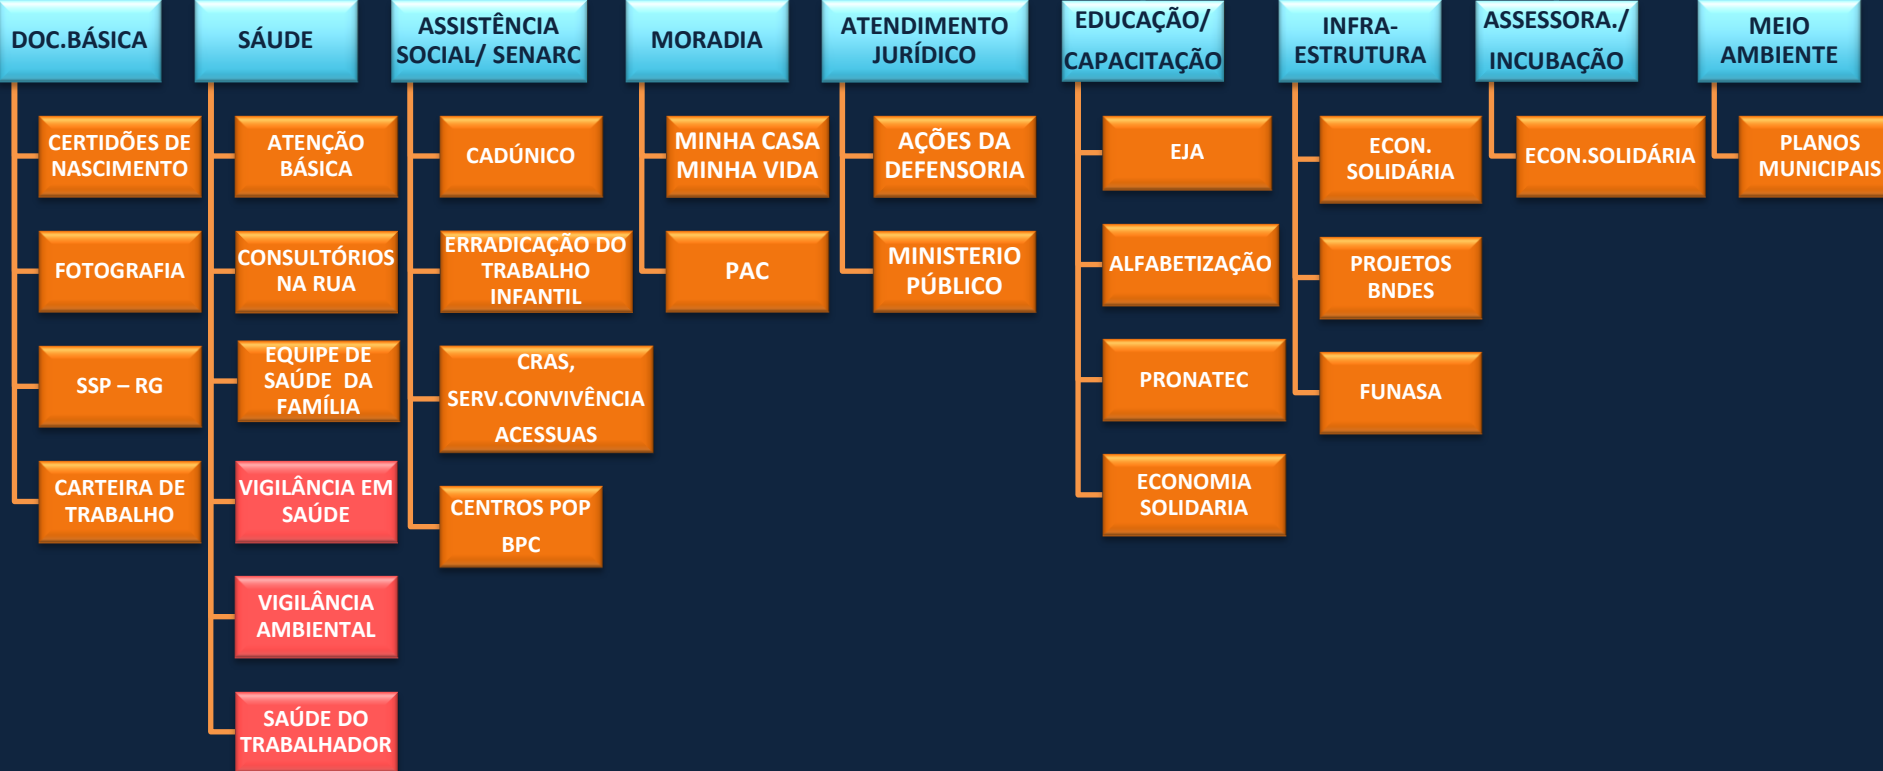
DOC.BÁSICA

CERTIDÕES DE NASCIMENTO

FOTOGRAFIA

SSP – RG

CARTEIRA DE TRABALHO

SÁUDE

ATENÇÃO BÁSICA

CONSULTÓRIOS NA RUA

EQUIPE DE SAÚDE DA FAMÍLIA

VIGILÂNCIA EM SAÚDE

VIGILÂNCIA AMBIENTAL

SAÚDE DO TRABALHADOR

ASSISTÊNCIA SOCIAL/ SENARC

CADÚNICO

ERRADICAÇÃO DO TRABALHO INFANTIL

CRAS, SERV.CONVIVÊNCIA ACESSUAS

CENTROS POP BPC

MORADIA

MINHA CASA MINHA VIDA

PAC

ATENDIMENTO JURÍDICO

AÇÕES DA DEFENSORIA

MINISTERIO PÚBLICO

EDUCAÇÃO/ CAPACITAÇÃO

EJA

ALFABETIZAÇÃO

PRONATEC

ECONOMIA SOLIDARIA

INFRA-ESTRUTURA

ECON. SOLIDÁRIA

PROJETOS BNDES

FUNASA

ASSESSORA./ INCUBAÇÃO

ECON.SOLIDÁRIA

MEIO AMBIENTE

PLANOS MUNICIPAIS